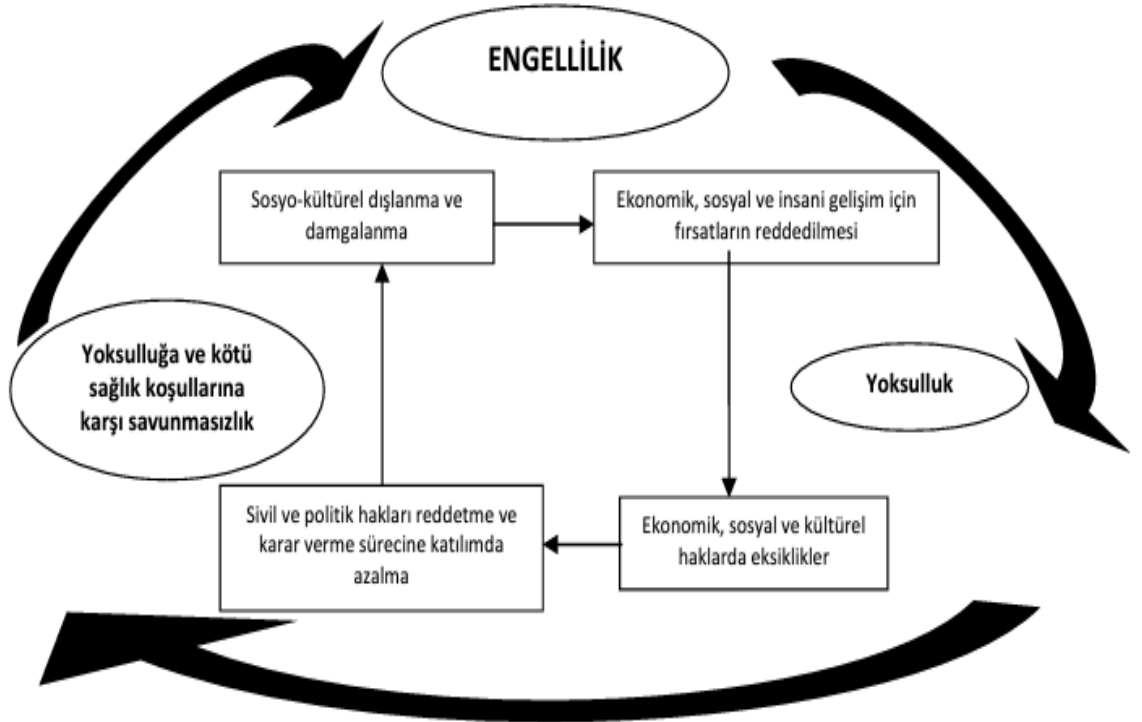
ENGELLİLİK

Sosyo-kültürel dışlanma ve damgalanma

Ekonomik, sosyal ve insani gelişim için fırsatların reddedilmesi

Yoksulluğa ve kötü sağlık koşullarına karşı savunmasızlık

Yoksulluk

Sivil ve politik hakları reddetme ve karar verme sürecine katılımda azalma

Ekonomik, sosyal ve kültürel haklarda eksiklikler